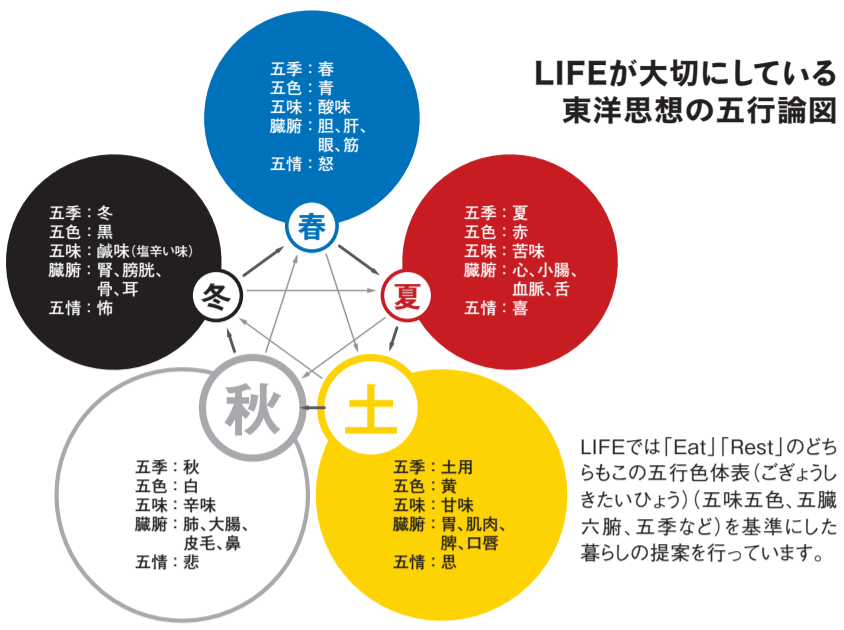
LIFEが大切にしている
東洋思想の五行論図

五季：春
五色：青
五味：酸味
臓腑：胆、肝、眼、筋
五情：怒

春

五季：夏
五色：赤
五味：苦味
臓腑：心、小腸、血脈、舌
五情：喜

夏

五季：冬
五色：黒
五味：鹹味（塩辛い味）
臓腑：腎、膀胱、骨、耳
五情：怖

冬

秋

五季：秋
五色：白
五味：辛味
臓腑：肺、大腸、皮毛、鼻
五情：悲

土

五季：土用
五色：黄
五味：甘味
臓腑：胃、肌肉、脾、口唇
五情：思

LIFEでは「Eat」「Rest」のどちらもこの五行色体表（ごぎょうしきたいひょう）（五味五色、五臓六腑、五季など）を基準にした暮らしの提案を行っています。